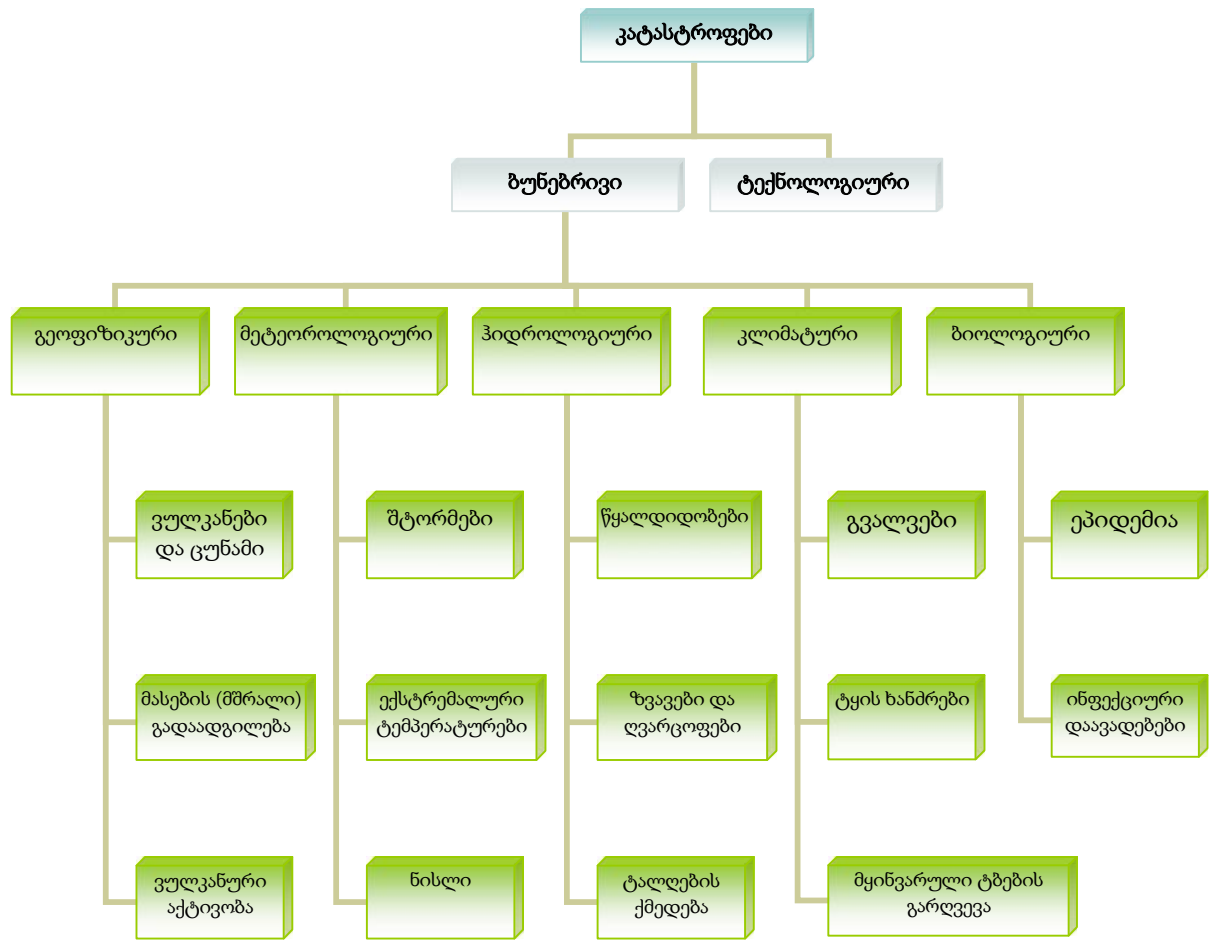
კატასტროფები

ბუნებრივი

ტექნოლოგიური

გეოფიზიკური

მეტეოროლოგიური

ჰიდროლოგიური

კლიმატური

ბიოლოგიური

ვულკანები და ცუნამი

მასების (მშრალი) გადაადგილება

ვულკანური აქტივობა

შტორმები

ექსტრემალური ტემპერატურები

ნისლი

წყალდიდობები

ზვავები და ღვარცოფები

ტალღების ქმედება

გვალვები

ტყის ხანძრები

მყინვარული ტბების გარღვევა

ეპიდემია

ინფექციური დაავადებები